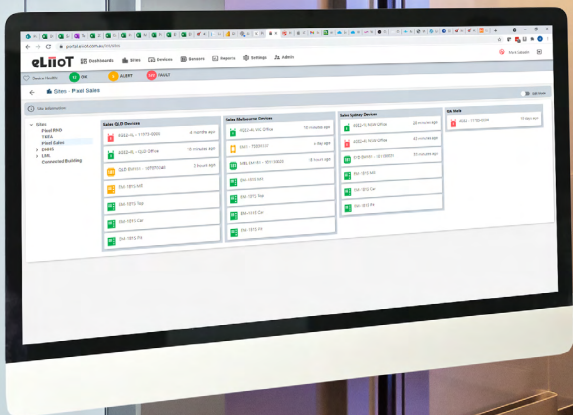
eLIIoT

Dashboards Sites Devices Sensors Reports Settings Admin

Device Health: OK ALERT FAULT

Sites - Pixel Sales

Site Information

Sites
Pixel RHD
TRFA
Pixel Sales
Connected Building

Sales QLD Devices
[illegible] 4 months ago
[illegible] - QLD Office 10 minutes ago
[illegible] 3 hours ago
EM - 1874 A/C
EM - 1874 Tool
EM - 1874 Car
EM - 1874 PH

Sales Melbourne Devices
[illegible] Office 10 minutes ago
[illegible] a day ago
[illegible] 8 hours ago
EM - 1876 A/C
EM - 1876 Tool
EM - 1876 Car
EM - 1876 PH

Sales Sydney Devices
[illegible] Office 20 minutes ago
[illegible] 45 minutes ago
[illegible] 55 minutes ago
EM - 1875 A/C
EM - 1875 Car
EM - 1875 PH

QA Walk
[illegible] 18 days ago